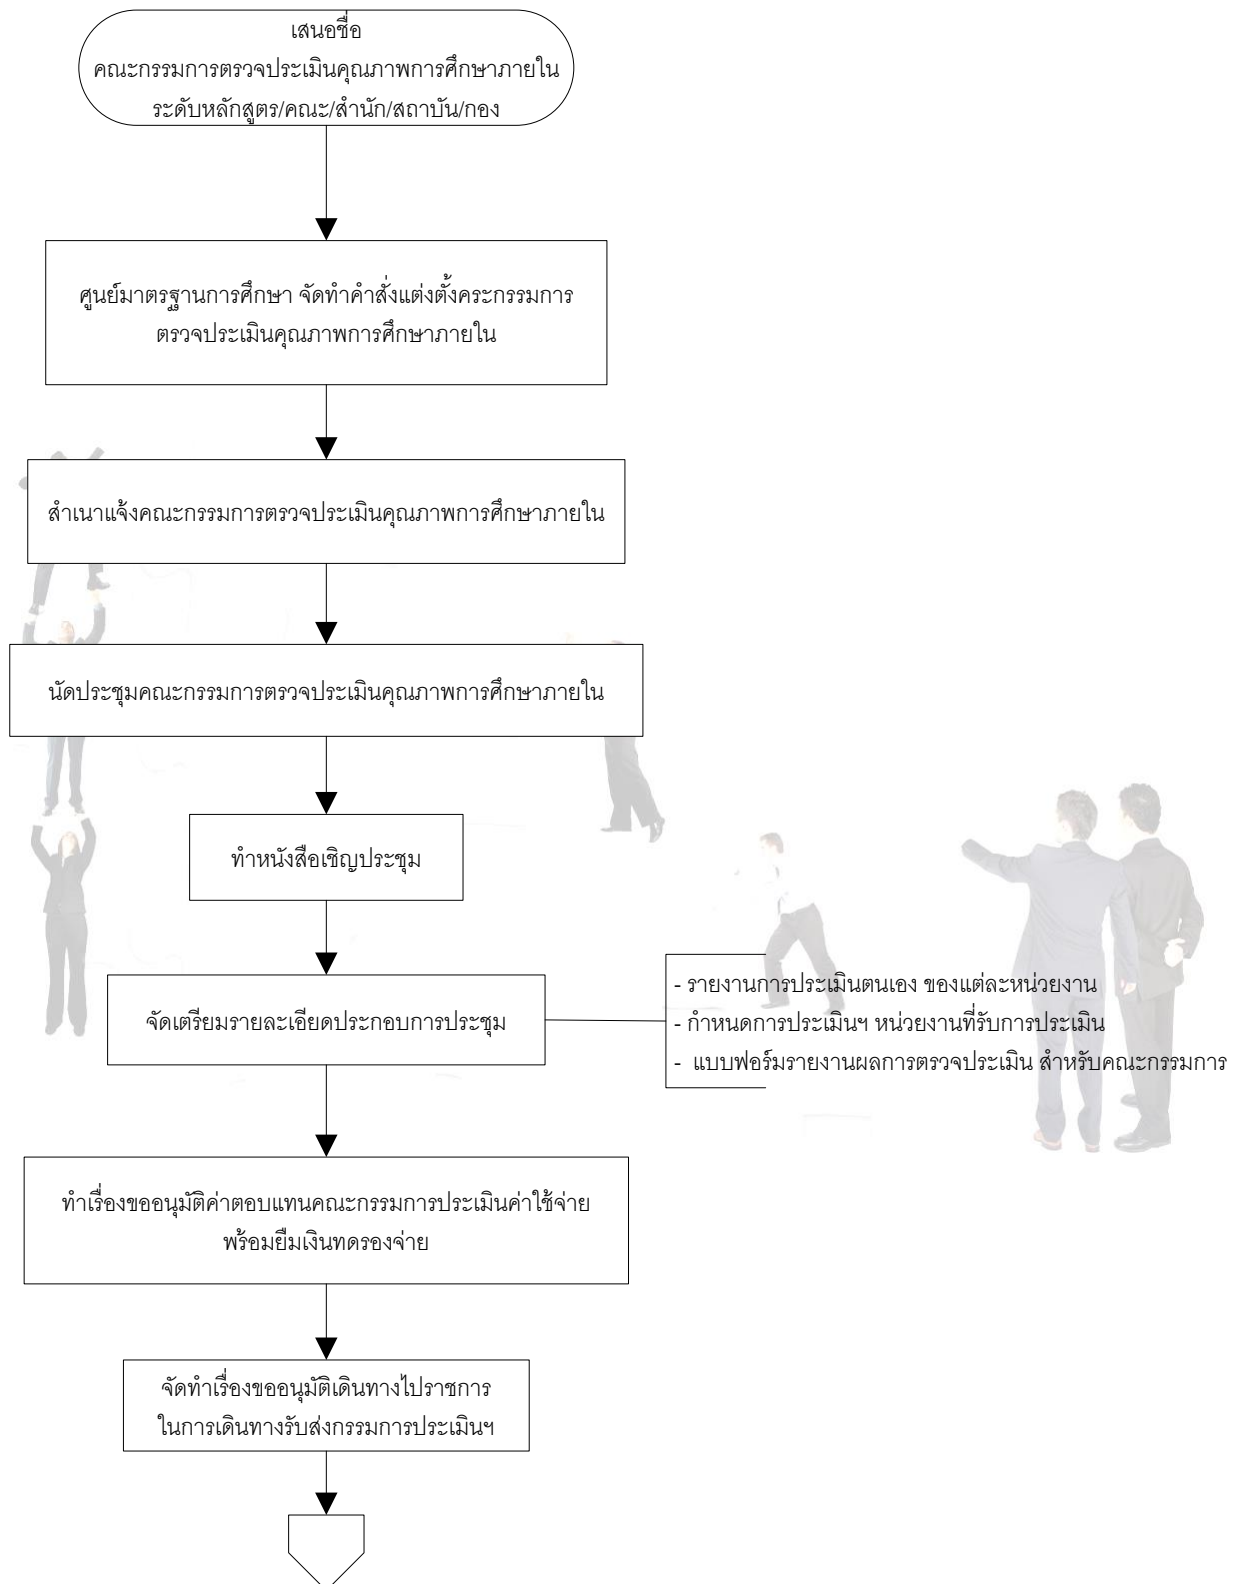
เสนอชื่อ
คณะกรรมการตรวจประเมินคุณภาพการศึกษาภายใน
ระดับหลักสูตร/คณะ/สำนัก/สถาบัน/กอง

ศูนย์มาตรฐานการศึกษา จัดทำคำสั่งแต่งตั้งคระกรรมการตรวจประเมินคุณภาพการศึกษาภายใน

สำเนาแจ้งคณะกรรมการตรวจประเมินคุณภาพการศึกษาภายใน

นัดประชุมคณะกรรมการตรวจประเมินคุณภาพการศึกษาภายใน

ทำหนังสือเชิญประชุม

จัดเตรียมรายละเอียดประกอบการประชุม

- รายงานการประเมินตนเอง ของแต่ละหน่วยงาน
- กำหนดการประเมินฯ หน่วยงานที่รับการประเมิน
- แบบฟอร์มรายงานผลการตรวจประเมิน สำหรับคณะกรรมการ

ทำเรื่องขออนุมัติค่าตอบแทนคณะกรรมการประเมินค่าใช้จ่าย พร้อมยืมเงินทดรองจ่าย

จัดทำเรื่องขออนุมัติเดินทางไปราชการ ในการเดินทางรับส่งกรรมการประเมินฯ